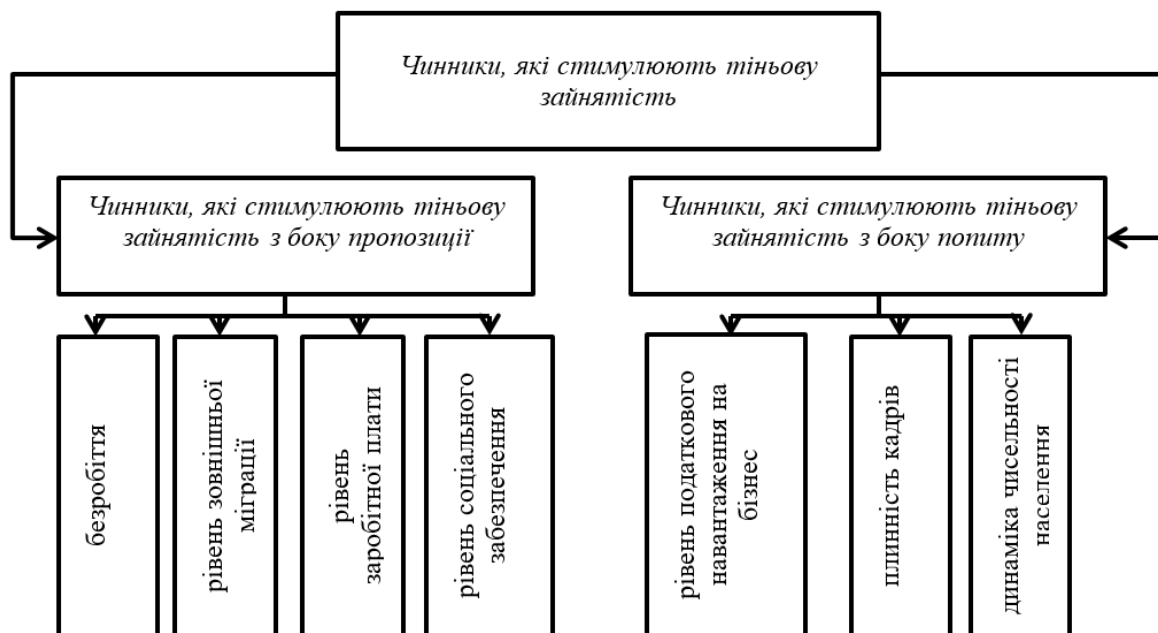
Чинники, які стимулюють тіньову зайнятість

Чинники, які стимулюють тіньову зайнятість з боку пропозиції

Чинники, які стимулюють тіньову зайнятість з боку попиту

безробіття

рівень зовнішньої міграції

рівень заробітної плати

рівень соціального забезпечення

рівень податкового навантаження на бізнес

плинність кадрів

динаміка чисельності населення